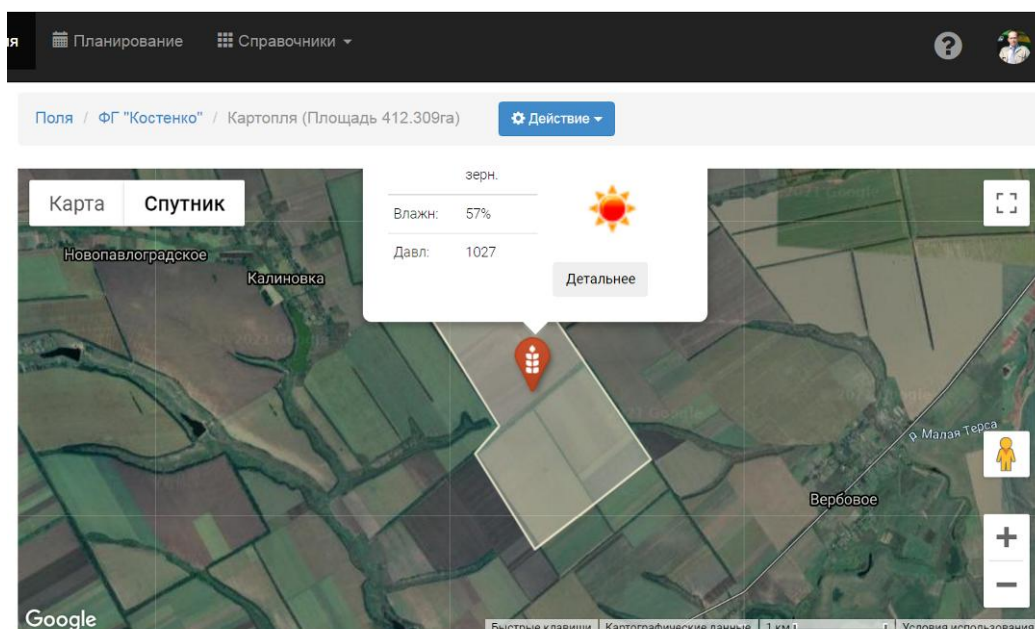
ия Планирование Справочники

Поля / ФГ "Костенко" / Картопля (Площадь 412.309га) Действие

Карта Спутник

зерн.

| Влажн: | 57% |
|---|---|
| Давл: | 1027 |

Детальнее

Новопавлоградское
Калиновка
р. Малая Терса
Вербовое

+
−

Google

Быстрые клавиши | Картографические данные | 1 км | Условия использования